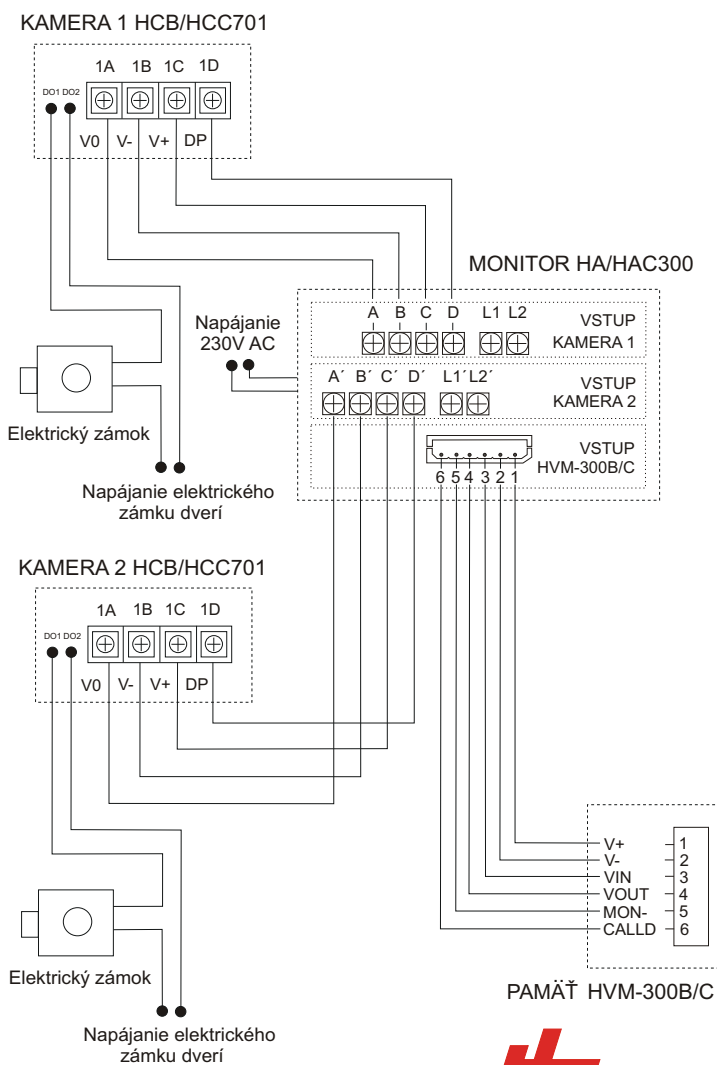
KAMERA 1 HCB/HCC701

DO1 DO2

1A 1B 1C 1D

V0 V- V+ DP

MONITOR HA/HAC300

Napájanie 230V AC

A B C D L1 L2

VSTUP KAMERA 1

A´ B´ C´ D´ L1´L2´

VSTUP KAMERA 2

VSTUP HVM-300B/C

6 5 4 3 2 1

Elektrický zámok

Napájanie elektrického zámku dverí

KAMERA 2 HCB/HCC701

DO1 DO2

1A 1B 1C 1D

V0 V- V+ DP

V+ 1
V- 2
VIN 3
VOUT 4
MON- 5
CALLD 6

Elektrický zámok

Napájanie elektrického zámku dverí

PAMÄŤ HVM-300B/C